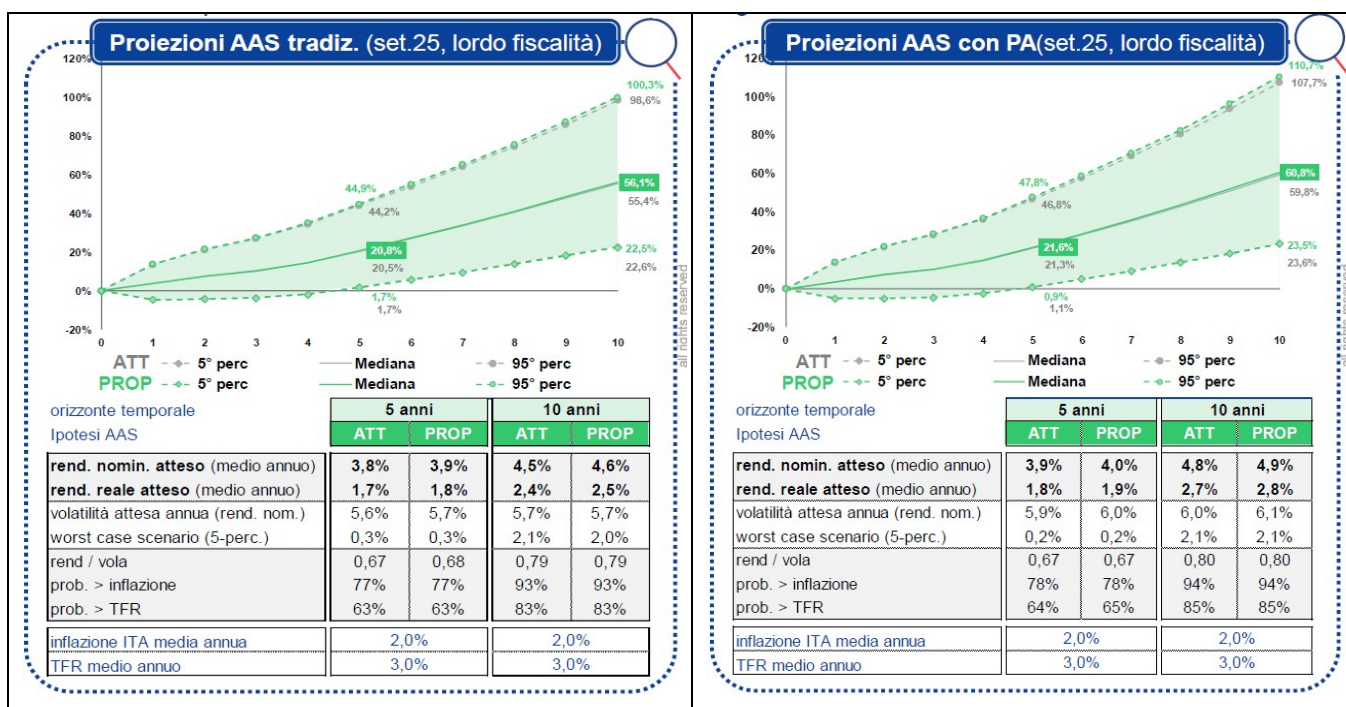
Proiezioni AAS tradiz. (set.25, lordo fiscalità)

120%
100%
80%
60%
40%
20%
0%
-20%

0 1 2 3 4 5 6 7 8 9 10

100,3%
98,6%
56,1%
55,4%
44,9%
44,2%
20,8%
20,5%
22,5%
22,6%
1,7%
1,7%

all rights reserved

ATT 5° perc Mediana 95° perc
PROP 5° perc Mediana 95° perc

| orizzonte temporale | 5 anni | | 10 anni | |
|---|---|---|---|---|
| Ipotesi AAS | ATT | PROP | ATT | PROP |
| **rend. nomin. atteso** (medio annuo) | **3,8%** | **3,9%** | **4,5%** | **4,6%** |
| **rend. reale atteso** (medio annuo) | **1,7%** | **1,8%** | **2,4%** | **2,5%** |
| volatilità attesa annua (rend. nom.) | 5,6% | 5,7% | 5,7% | 5,7% |
| worst case scenario (5-perc.) | 0,3% | 0,3% | 2,1% | 2,0% |
| rend / vola | 0,67 | 0,68 | 0,79 | 0,79 |
| prob. > inflazione | 77% | 77% | 93% | 93% |
| prob. > TFR | 63% | 63% | 83% | 83% |
| inflazione ITA media annua | 2,0% | | 2,0% | |
| TFR medio annuo | 3,0% | | 3,0% | |

Proiezioni AAS con PA(set.25, lordo fiscalità)

120%
100%
80%
60%
40%
20%
0%
-20%

0 1 2 3 4 5 6 7 8 9 10

110,7%
107,7%
60,8%
59,8%
47,8%
46,8%
21,6%
21,3%
23,5%
23,6%
0,9%
1,1%

all rights reserved

ATT 5° perc Mediana 95° perc
PROP 5° perc Mediana 95° perc

| orizzonte temporale | 5 anni | | 10 anni | |
|---|---|---|---|---|
| Ipotesi AAS | ATT | PROP | ATT | PROP |
| **rend. nomin. atteso** (medio annuo) | **3,9%** | **4,0%** | **4,8%** | **4,9%** |
| **rend. reale atteso** (medio annuo) | **1,8%** | **1,9%** | **2,7%** | **2,8%** |
| volatilità attesa annua (rend. nom.) | 5,9% | 6,0% | 6,0% | 6,1% |
| worst case scenario (5-perc.) | 0,2% | 0,2% | 2,1% | 2,1% |
| rend / vola | 0,67 | 0,67 | 0,80 | 0,80 |
| prob. > inflazione | 78% | 78% | 94% | 94% |
| prob. > TFR | 64% | 65% | 85% | 85% |
| inflazione ITA media annua | 2,0% | | 2,0% | |
| TFR medio annuo | 3,0% | | 3,0% | |